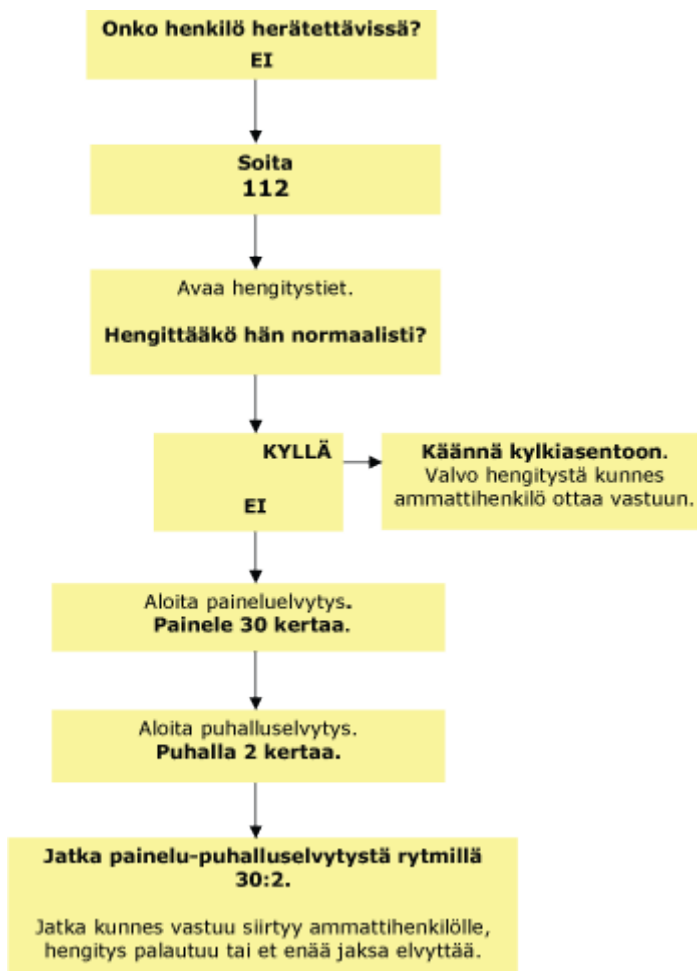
Onko henkilö herätettävissä?
EI

Soita
112

Avaa hengitystiet.

Hengittääkö hän normaalisti?

KYLLÄ

EI

Käännä kylkiasentoon. Valvo hengitystä kunnes ammattihenkilö ottaa vastuun.

Aloita paineluelvytys. Painele 30 kertaa.

Aloita puhalluselvytys. Puhalla 2 kertaa.

Jatka painelu-puhalluselvytystä rytmillä 30:2.

Jatka kunnes vastuu siirtyy ammattihenkilölle, hengitys palautuu tai et enää jaksa elvyttää.